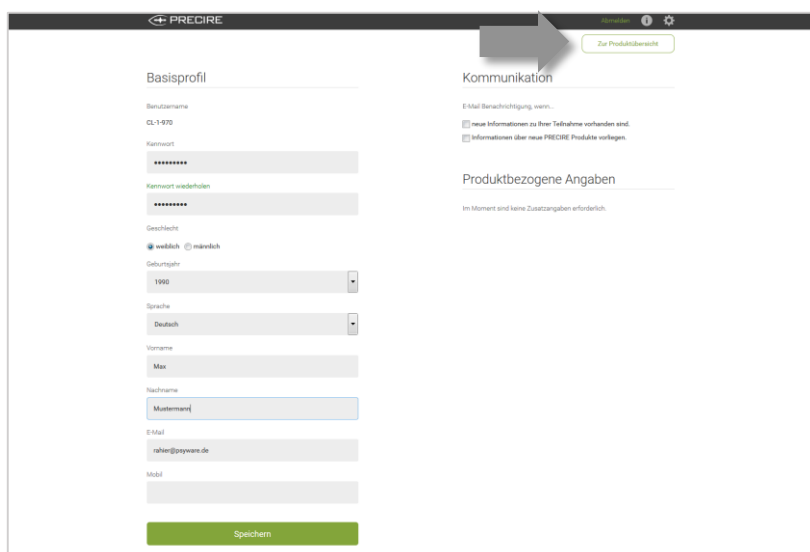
PRECIRE

Abmelden

Zur Produktübersicht

Basisprofil

Benutzername

CL-1-970

Kennwort

••••••••••

Kennwort wiederholen

••••••••••

Geschlecht

weiblich männlich

Geburtsjahr

1990

Sprache

Deutsch

Vorname

Max

Nachname

Mustermann

E-Mail

rahier@psyware.de

Mobil

Speichern

Kommunikation

E-Mail Benachrichtigung, wenn...

neue Informationen zu Ihrer Teilnahme vorhanden sind.

Informationen über neue PRECIRE Produkte vorliegen.

Produktbezogene Angaben

Im Moment sind keine Zusatzangaben erforderlich.